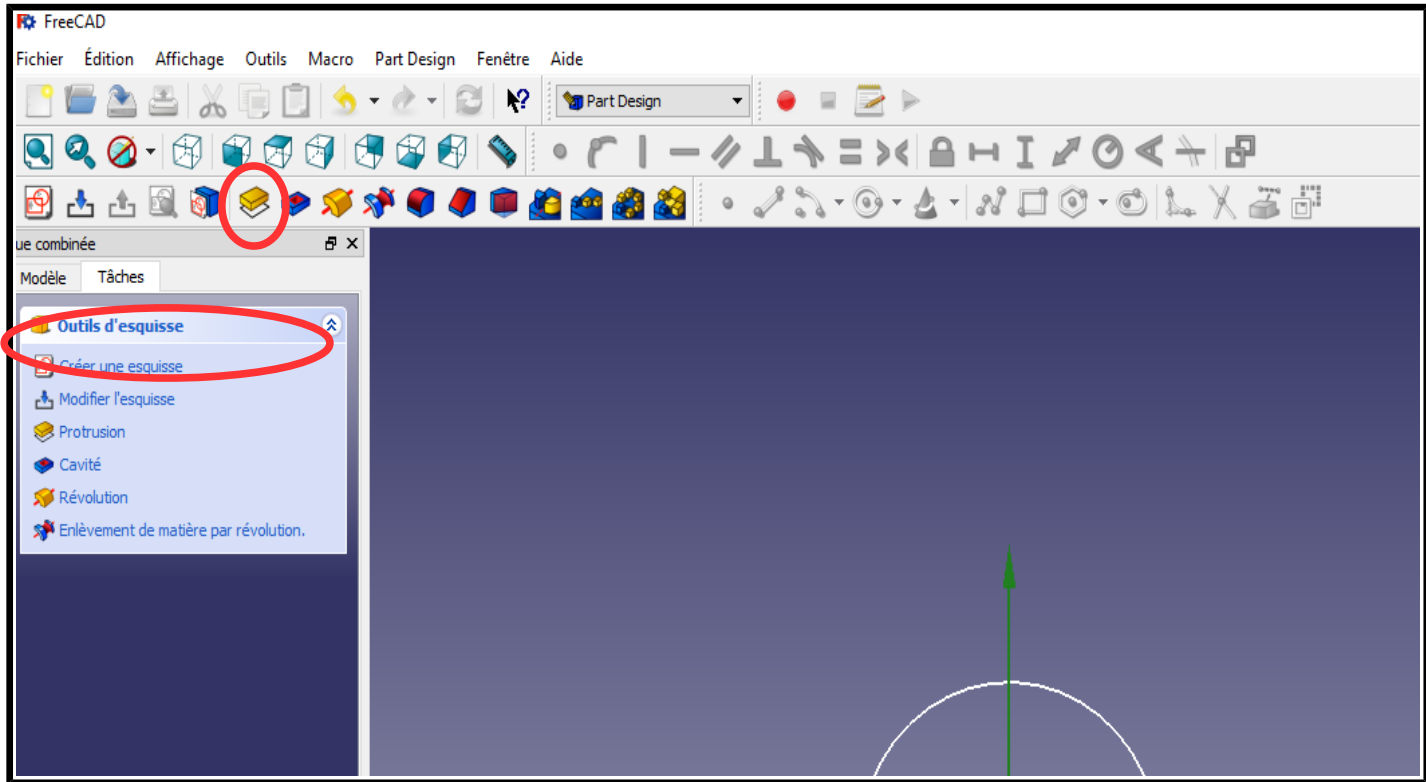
FreeCAD

Fichier Édition Affichage Outils Macro Part Design Fenêtre Aide

Part Design

ue combinée

Modèle Tâches

Outils d'esquisse

Créer une esquisse
Modifier l'esquisse
Protrusion
Cavité
Révolution
Enlèvement de matière par révolution.